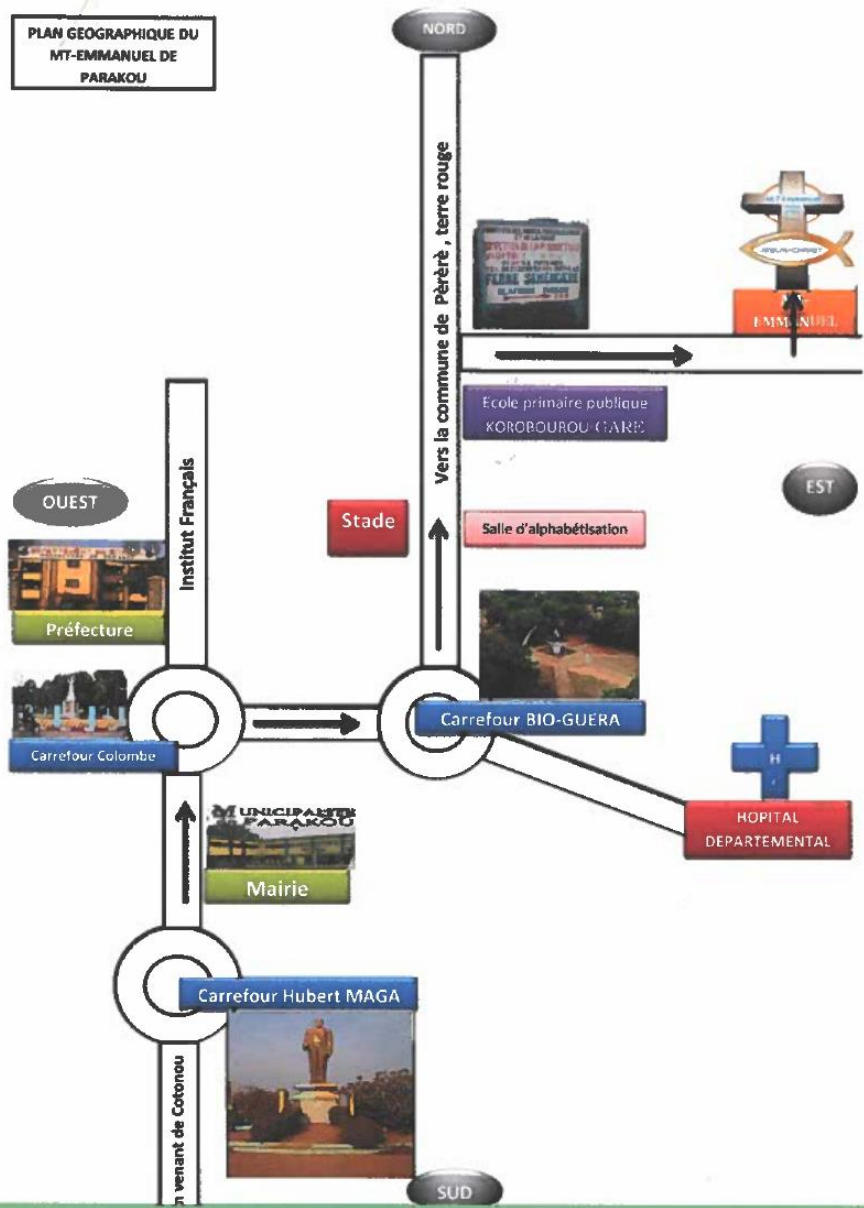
PLAN GEOGRAPHIQUE DU MT-EMMANUEL DE PARAKOU

NORD

Vers la commune de Pèrèrè , terre rouge

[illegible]

EMMANUEL

Ecole primaire publique KOROBOUROU GARE

OUEST

EST

Institut Français

Stade

Salle d'alphabétisation

Préfecture

Carrefour BIO-GUERA

Carrefour Colombe

H

HOPITAL DEPARTEMENTAL

MUNICIPALITE DE PARAKOU

Mairie

Carrefour Hubert MAGA

n venant de Cotonou

SUD